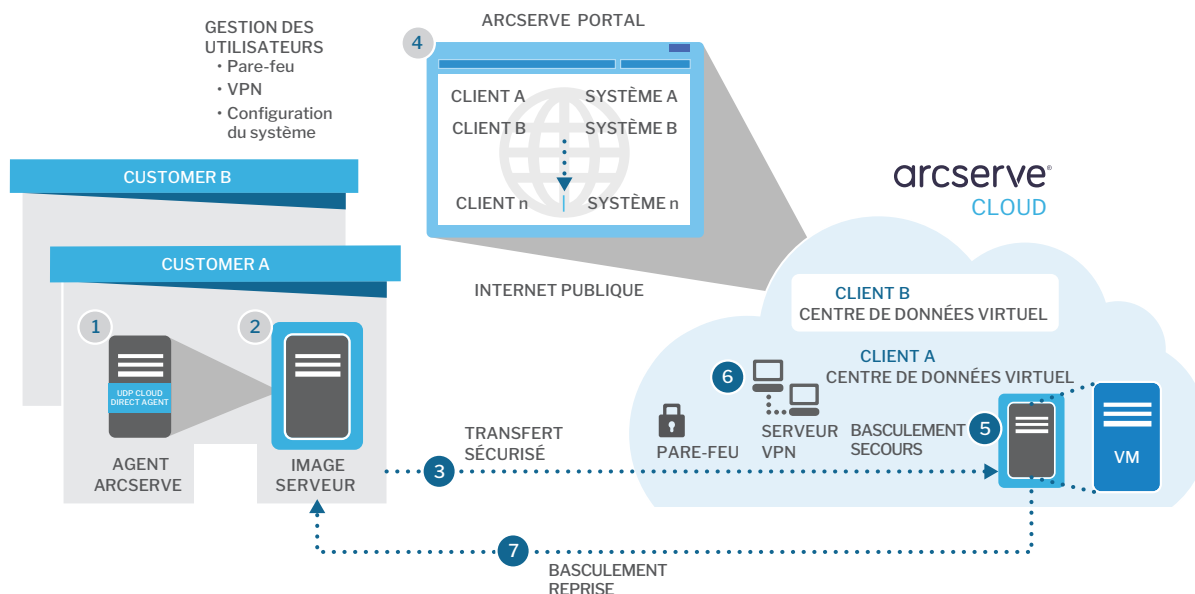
GESTION DES UTILISATEURS
• Pare-feu
• VPN
• Configuration du système

ARCSERVE PORTAL

4

CLIENT A SYSTÈME A
CLIENT B SYSTÈME B
CLIENT n SYSTÈME n

arcserve
CLOUD

CUSTOMER B

CUSTOMER A

INTERNET PUBLIQUE

CLIENT B
CENTRE DE DONNÉES VIRTUEL

CLIENT A
CENTRE DE DONNÉES VIRTUEL

1

2

UDP CLOUD DIRECT AGENT

6

PARE-FEU

SERVEUR VPN

BASCULEMENT SECOURS

5

VM

TRANSFERT SÉCURISÉ

AGENT ARCSERVE

IMAGE SERVEUR

3

7

BASCULEMENT REPRISE